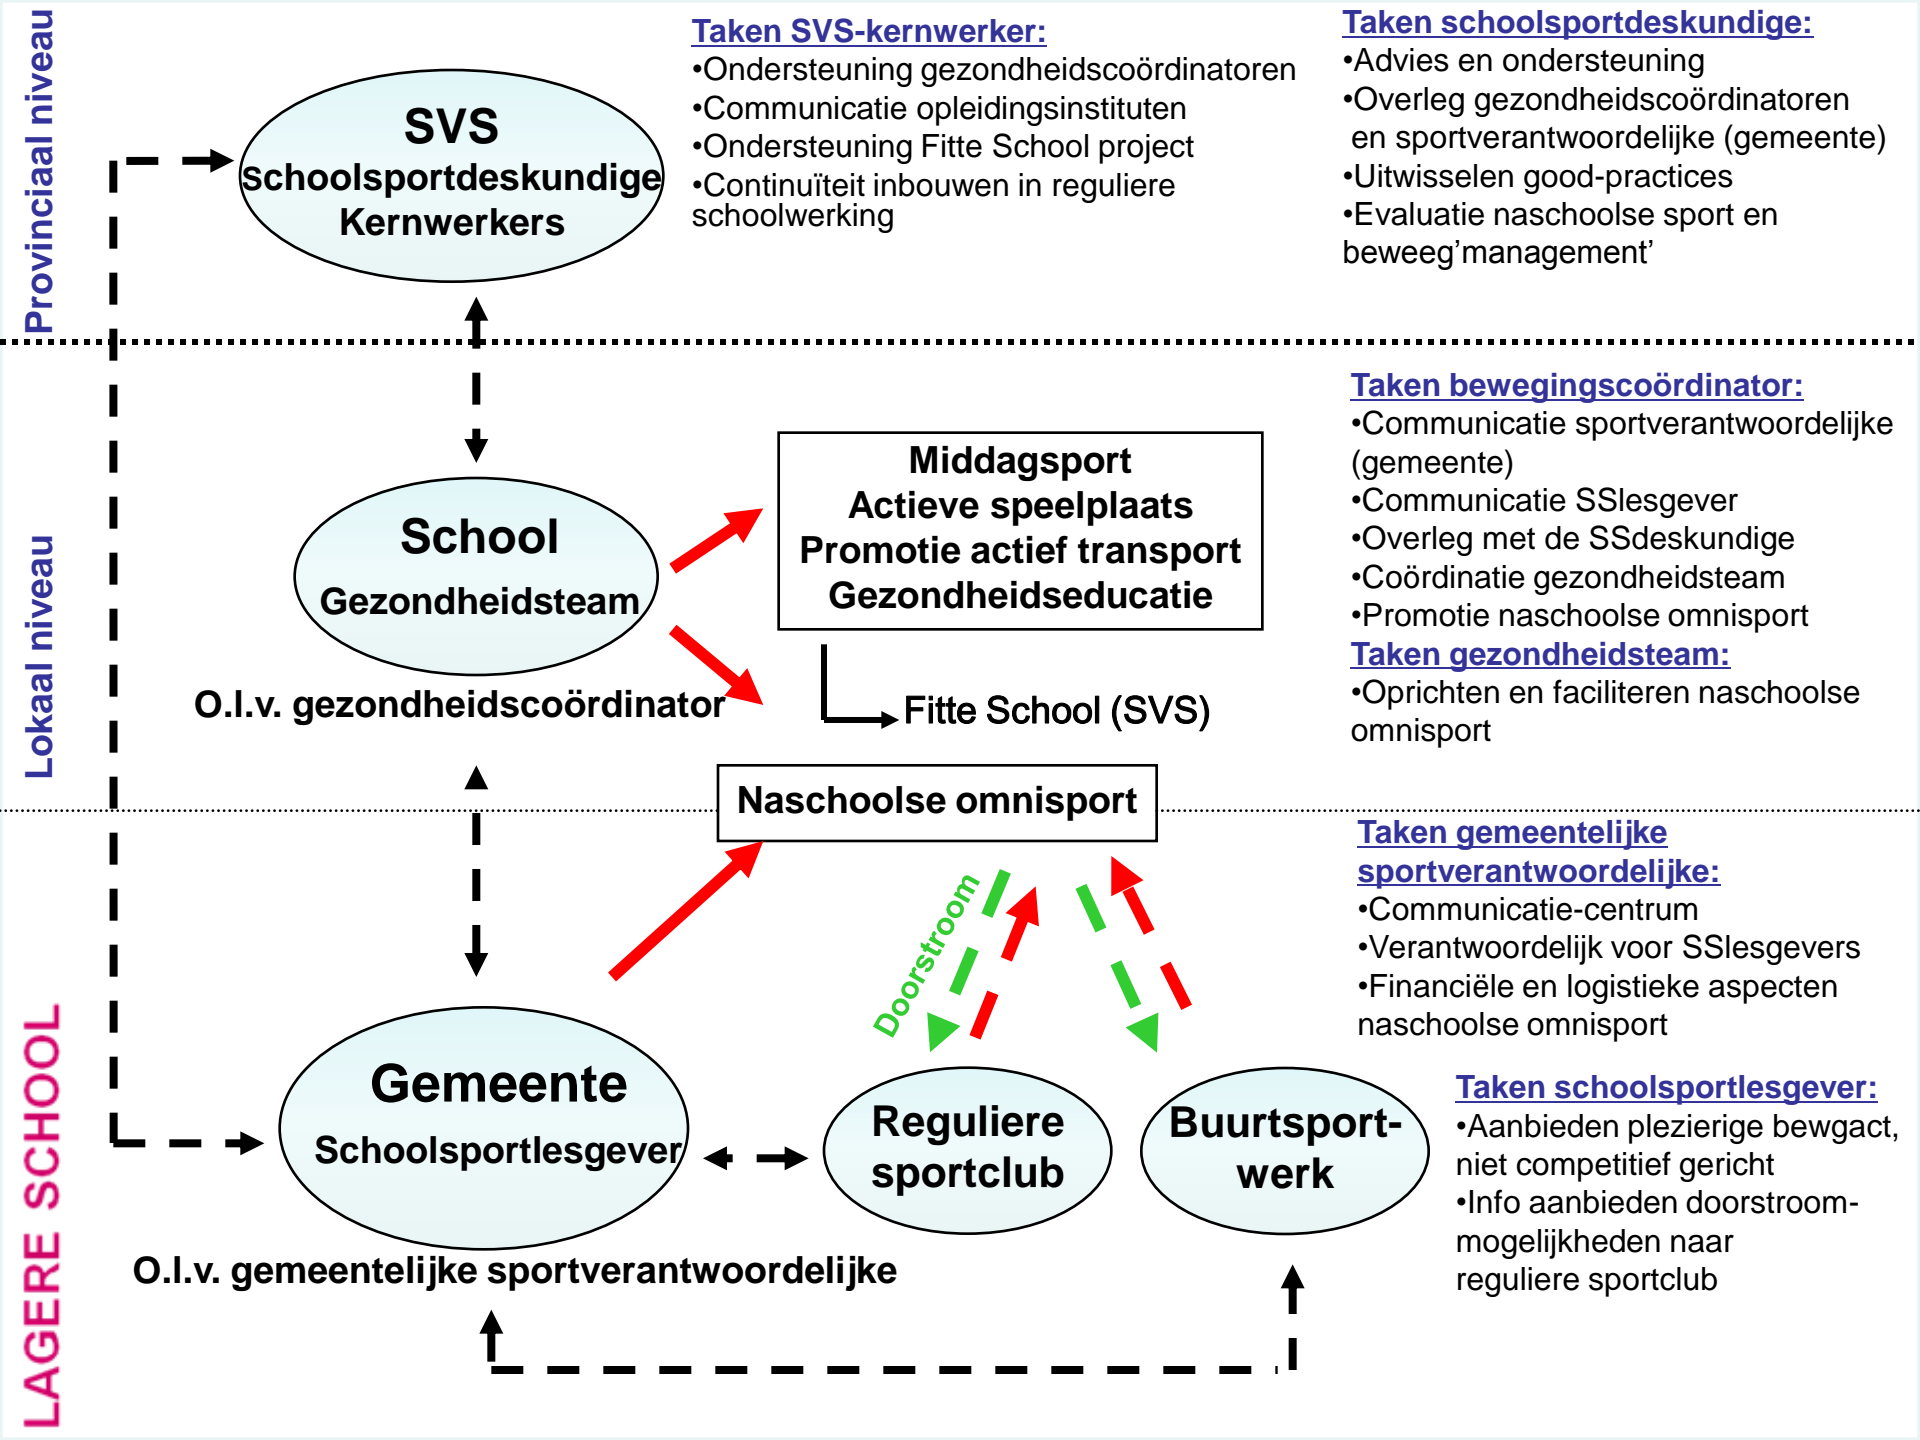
Provinciaal niveau

SVS
Schoolsportdeskundige
Kernwerkers

Taken SVS-kernwerker:
•Ondersteuning gezondheidscoördinatoren
•Communicatie opleidingsinstituten
•Ondersteuning Fitte School project
•Continuïteit inbouwen in reguliere schoolwerking

Taken schoolsportdeskundige:
•Advies en ondersteuning
•Overleg gezondheidscoördinatoren en sportverantwoordelijke (gemeente)
•Uitwisselen good-practices
•Evaluatie naschoolse sport en beweeg'management'

Lokaal niveau

School
Gezondheidsteam

O.l.v. gezondheidscoördinator

Middagsport
Actieve speelplaats
Promotie actief transport
Gezondheidseducatie

Fitte School (SVS)

Taken bewegingscoördinator:
•Communicatie sportverantwoordelijke (gemeente)
•Communicatie SSlesgever
•Overleg met de SSdeskundige
•Coördinatie gezondheidsteam
•Promotie naschoolse omnisport

Taken gezondheidsteam:
•Oprichten en faciliteren naschoolse omnisport

Naschoolse omnisport

LAGERE SCHOOL

Doorstroom

Taken gemeentelijke sportverantwoordelijke:
•Communicatie-centrum
•Verantwoordelijk voor SSlesgevers
•Financiële en logistieke aspecten naschoolse omnisport

Gemeente
Schoolsportlesgever

Reguliere sportclub

Buurtsport-werk

Taken schoolsportlesgever:
•Aanbieden plezierige bewgact, niet competitief gericht
•Info aanbieden doorstroom-mogelijkheden naar reguliere sportclub

O.l.v. gemeentelijke sportverantwoordelijke